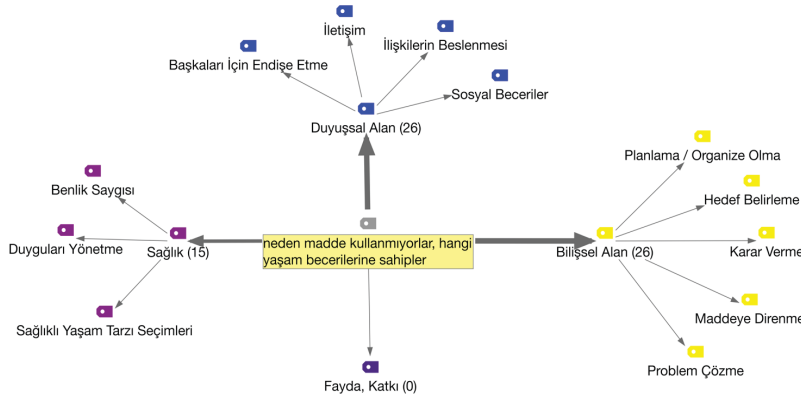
İletişim

İlişkilerin Beslenmesi

Başkaları İçin Endişe Etme

Sosyal Beceriler

Duyuşsal Alan (26)

Planlama / Organize Olma

Hedef Belirleme

Benlik Saygısı

Duyguları Yönetme

Sağlık (15)

neden madde kullanmıyorlar, hangi yaşam becerilerine sahipler

Bilişsel Alan (26)

Karar Verme

Maddeye Direnme

Sağlıklı Yaşam Tarzı Seçimleri

Problem Çözme

Fayda, Katkı (0)